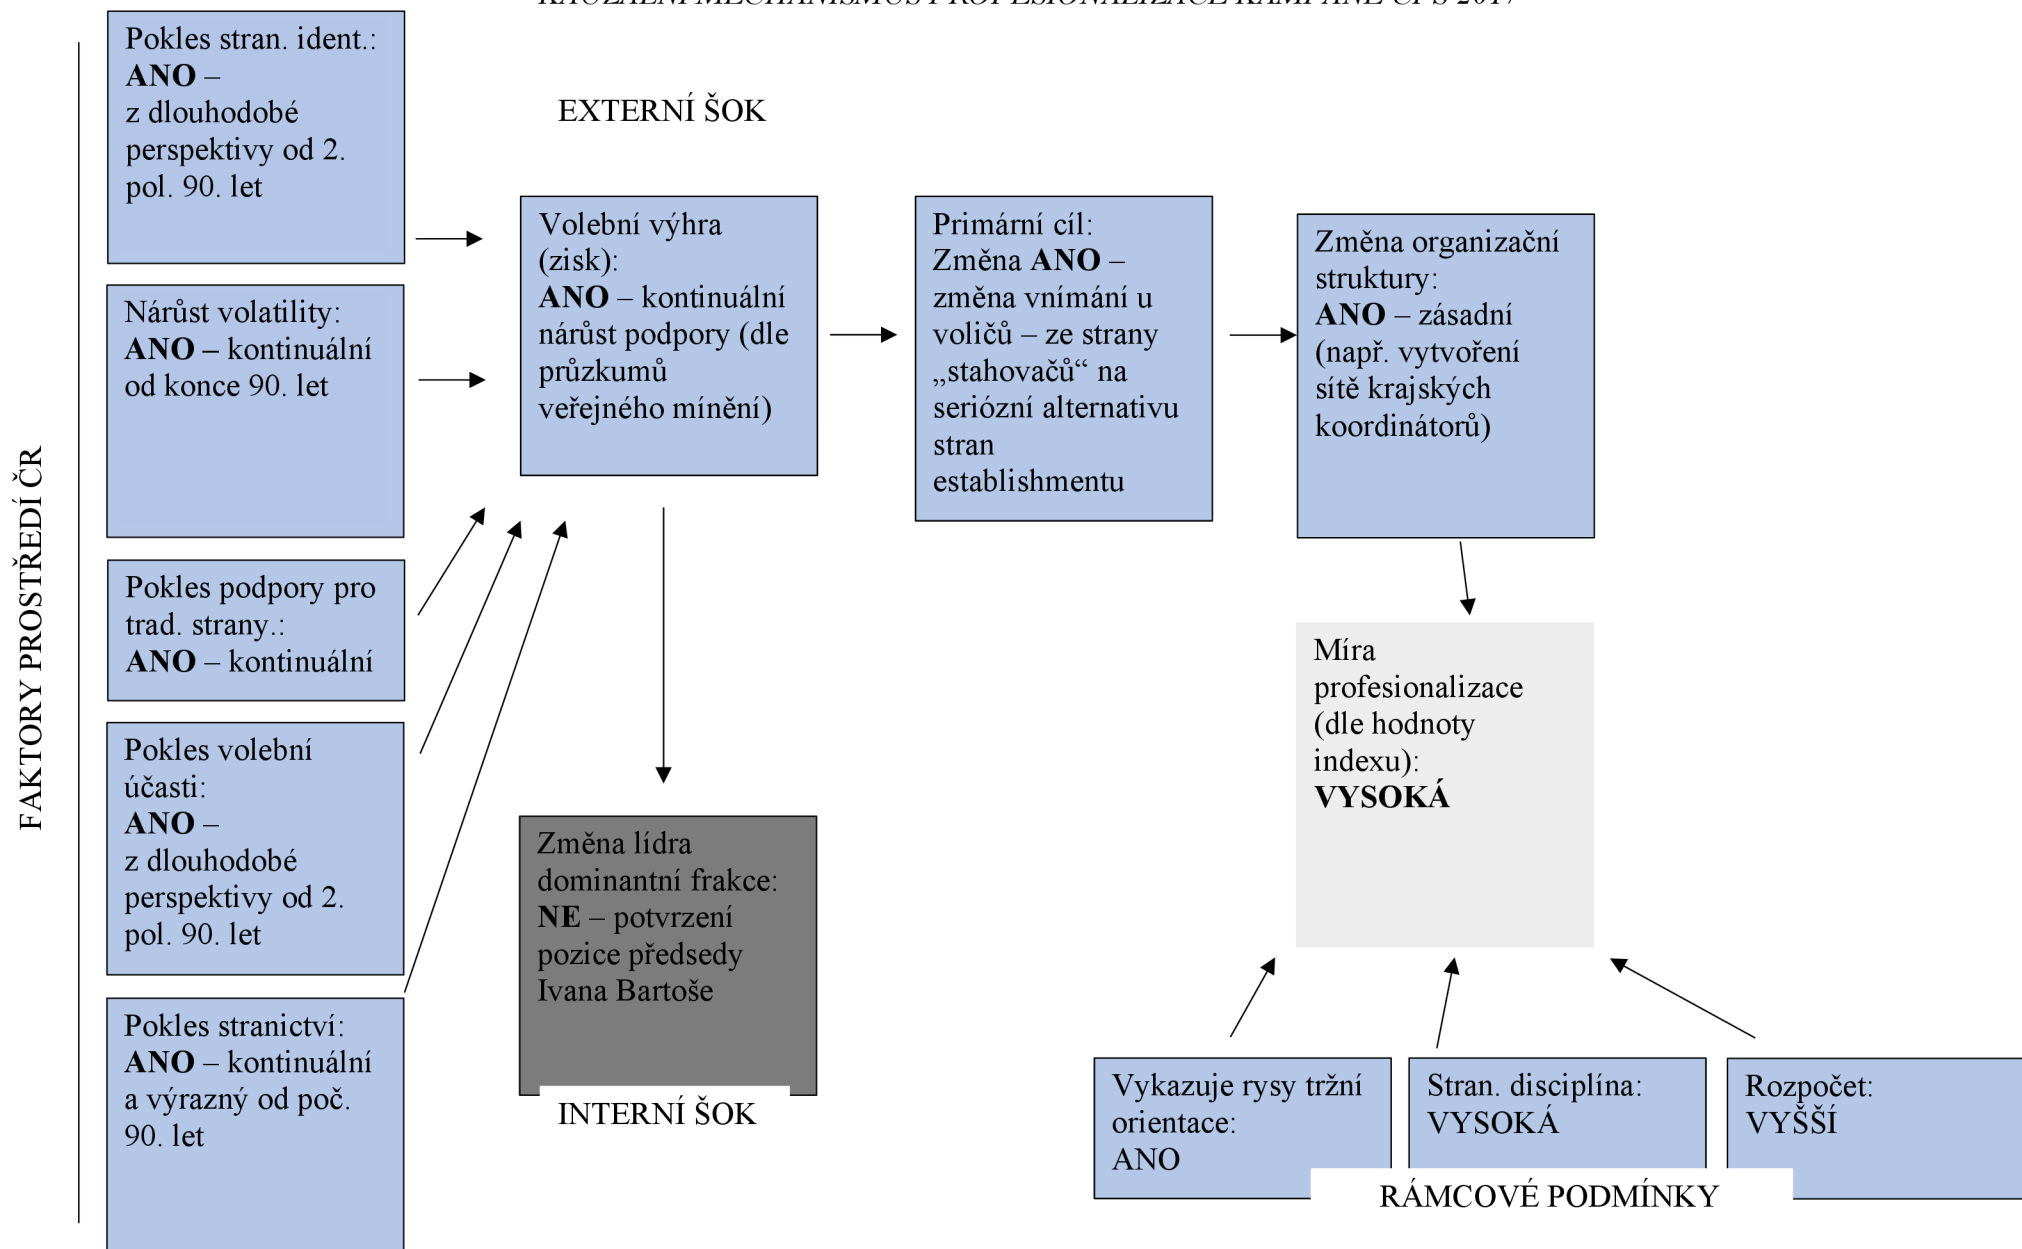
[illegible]

FAKTORY PROSTŘEDÍ ČR

Pokles stran. ident.: **ANO** – z dlouhodobé perspektivy od 2. pol. 90. let

Nárůst volatility: **ANO –** kontinuální od konce 90. let

Pokles podpory pro trad. strany.: **ANO** – kontinuální

Pokles volební účasti: **ANO** – z dlouhodobé perspektivy od 2. pol. 90. let

Pokles stranictví: **ANO** – kontinuální a výrazný od poč. 90. let

EXTERNÍ ŠOK

Volební výhra (zisk): **ANO** – kontinuální nárůst podpory (dle průzkumů veřejného mínění)

Primární cíl: Změna **ANO** – změna vnímání u voličů – ze strany „stahovačů“ na seriózní alternativu stran establishmentu

Změna organizační struktury: **ANO** – zásadní (např. vytvoření sítě krajských koordinátorů)

Změna lídra dominantní frakce: **NE** – potvrzení pozice předsedy Ivana Bartoše

INTERNÍ ŠOK

Míra profesionalizace (dle hodnoty indexu): **VYSOKÁ**

Vykazuje rysy tržní orientace: ANO

Stran. disciplína: VYSOKÁ

Rozpočet: VYŠŠÍ

RÁMCOVÉ PODMÍNKY